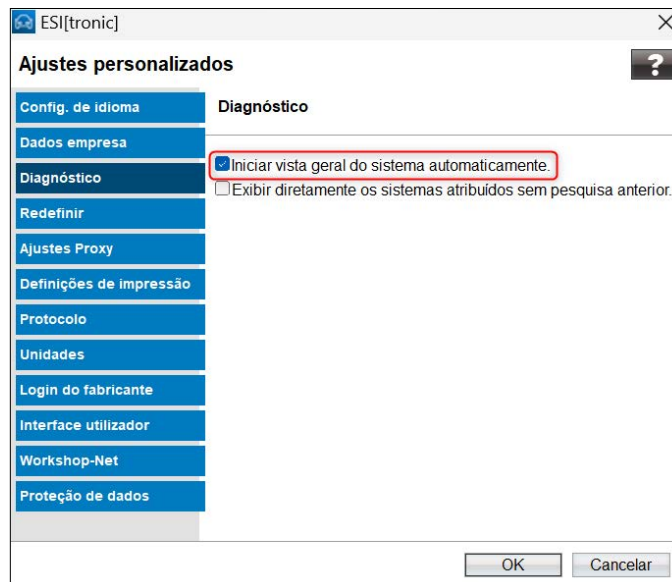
ESI[tronic]

Ajustes personalizados

?

Config. de idioma
Dados empresa
Diagnóstico
Redefinir
Ajustes Proxy
Definições de impressão
Protocolo
Unidades
Login do fabricante
Interface utilizador
Workshop-Net
Proteção de dados

Diagnóstico

Iniciar vista geral do sistema automaticamente.
Exibir diretamente os sistemas atribuídos sem pesquisa anterior.

OK
Cancelar